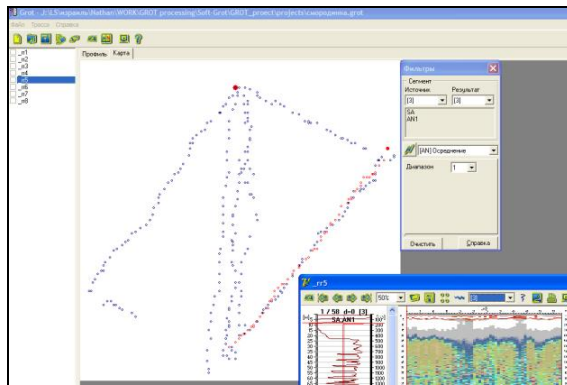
Grot - J:\LS\израиль\Nathan\WORK\GROT processing\Soft Grot\GROT_project\projects\усреднение.grot

Файл Трасса Справка

_n1
_n2
_n3
_n4
_n5
_n6
_n7
_n8

Профиль Карта

Фильтры

Сегмент

Источник

Результат

[3]

[3]

SA
AN1

[AN] Осреднение

Диапазон

1

Очистить

Справка

_n5

50%

1 / 58 d=0 [3]

SA_AN1